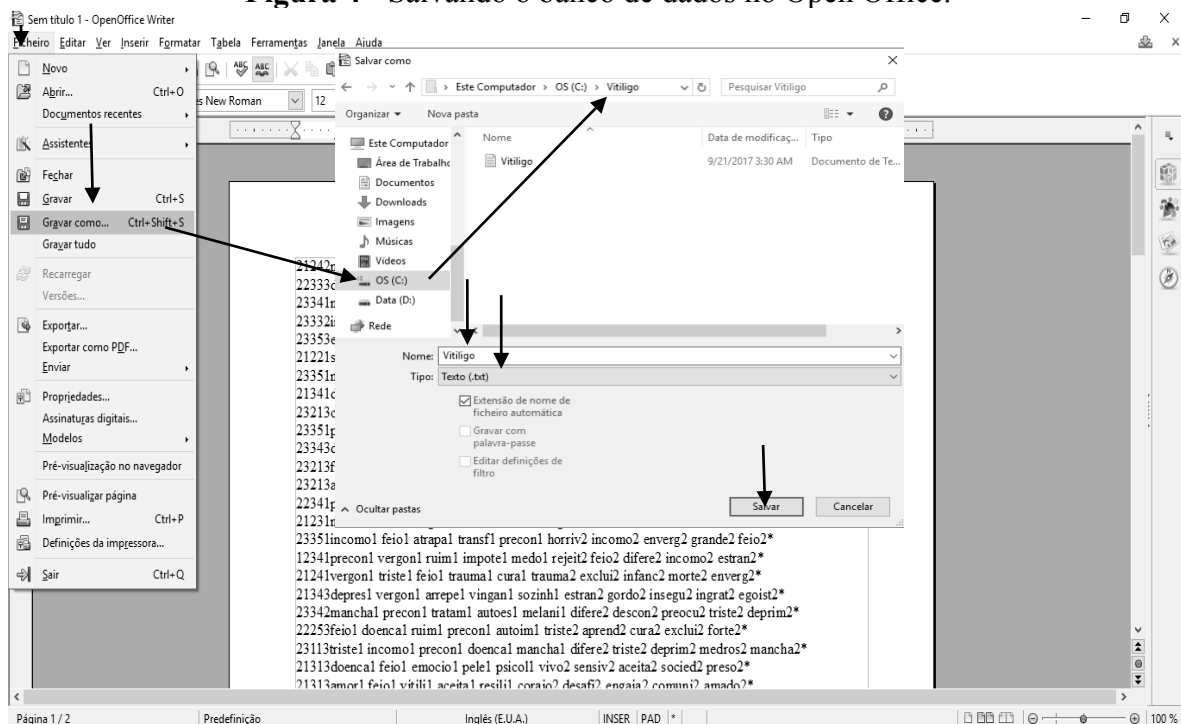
Figura 4 - Salvando o banco de dados no Open Office.

Sem título 1 - OpenOffice Writer

Ficheiro Editar Ver Inserir Formatar Tabela Ferramentas Janela Ajuda

Novo
Abrir... Ctrl+O
Documentos recentes
Assistentes
Fechar
Gravar Ctrl+S
Gravar como... Ctrl+Shift+S
Gravar tudo
Recarregar
Versões...
Exportar...
Exportar como PDF...
Enviar
Propriedades...
Assinaturas digitais...
Modelos
Pré-visualização no navegador
Pré-visualizar página
Imprimir... Ctrl+P
Definições da impressora...
Sair Ctrl+Q

s New Roman 12

Salvar como
Este Computador > OS (C:) > Vitiligo
Pesquisar Vitiligo
Organizar Nova pasta
Este Computador
Área de Trabalho
Documentos
Downloads
Imagens
Músicas
Vídeos
OS (C:)
Data (D:)
Rede

| Nome | Data de modificaç... | Tipo |
|---|---|---|
| Vitiligo | 9/21/2017 3:30 AM | Documento de Te... |

Nome: Vitiligo
Tipo: Texto (.txt)
Extensão de nome de ficheiro automática
Gravar com palavra-passe
Editar definições de filtro
Ocultar pastas
Salvar
Cancelar

21242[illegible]
22333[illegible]
23341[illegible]
23332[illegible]
23353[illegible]
21221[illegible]
23351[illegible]
21341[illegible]
23213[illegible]
23351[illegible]
23343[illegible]
23213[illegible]
23213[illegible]
23341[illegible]
21231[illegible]
23351incomo1 feio1 atrapa1 transf1 precon1 horriv2 incomo2 enverg2 grande2 feio2*
12341precon1 vergon1 ruim1 impote1 medo1 rejeit2 feio2 difere2 incomo2 estran2*
21241vergon1 triste1 feio1 trauma1 cura1 trauma2 exclui2 infanc2 morte2 enverg2*
21343depres1 vergon1 arrepe1 vingan1 sozinh1 estran2 gordo2 insegu2 ingrat2 egoist2*
23342mancha1 precon1 tratam1 autoes1 melani1 difere2 descon2 preocu2 triste2 deprim2*
22253feio1 doenca1 ruim1 precon1 autoim1 triste2 aprend2 cura2 exclui2 forte2*
23113triste1 incomo1 precon1 doenca1 mancha1 difere2 triste2 deprim2 medros2 mancha2*
21313doenca1 feio1 emocio1 pele1 psicol1 vivo2 sensiv2 aceita2 socied2 preso2*
21313amor1 feio1 vitili1 aceita1 resili1 corajo2 desafi2 engaja2 comuni2 amado2*

Página 1 / 2 Predefinição Inglês (E.U.A.) INSER PAD * 100 %